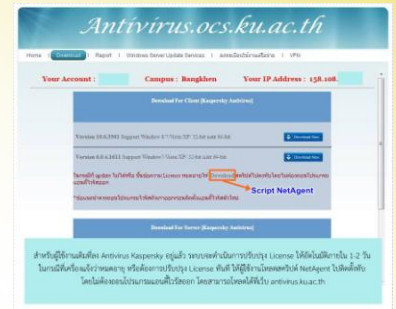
Antivirus.ocs.ku.ac.th

Home | Download | Report | Windows Server Update Services | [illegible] | VPN

Your Account : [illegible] Campus : Bangkhen Your IP Address : 158.108.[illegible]

Download for Client (Kaspersky Antivirus)

Version 10.0.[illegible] Support Windows 8/7/Vista/XP 32-bit and 64-bit Download Now

Version 6.0.4.1611 Support Windows 7/Vista/XP 32-bit and 64-bit Download Now

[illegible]

Script NetAgent

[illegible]

Download for Server (Kaspersky Antivirus)

สำหรับผู้ที่ติดตั้ง Antivirus Kaspersky อยู่แล้ว ระบบจะดำเนินการปรับปรุง License ให้อัตโนมัติภายใน 1-2 วัน ในกรณีที่เครื่องยังไม่ได้รับการปรับปรุง หรือต้องการปรับปรุง License ทันที ให้ผู้ใช้งานโหลดสคริปต์ NetAgent ไปติดตั้งเพื่อปรับปรุง โดยไม่ต้องถอนโปรแกรมแอนตี้ไวรัสออก โดยสามารถโหลดได้ที่เว็บ antivirus.ku.ac.th